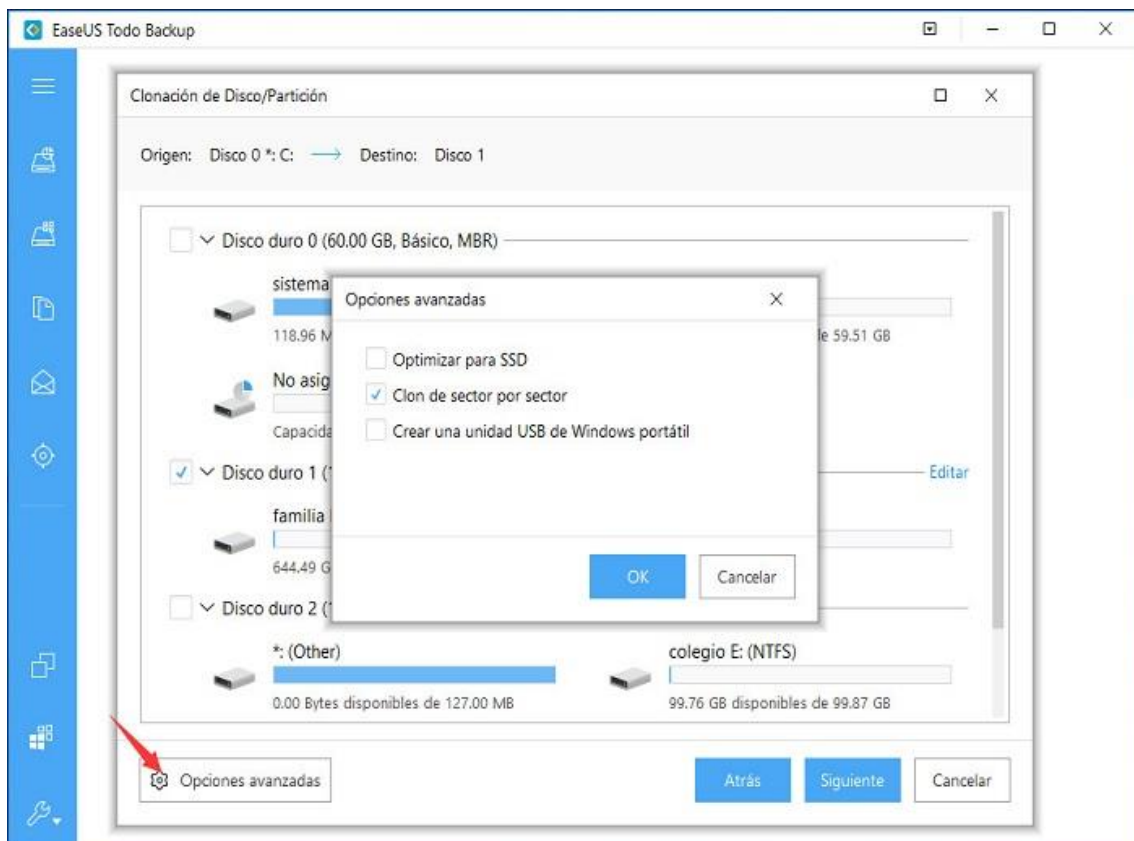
EaseUS Todo Backup

Clonación de Disco/Partición

Origen: Disco 0 *: C: ⟶ Destino: Disco 1

Disco duro 0 (60.00 GB, Básico, MBR)

sistema

118.96 M

le 59.51 GB

No asig

Capacida

Disco duro 1 (

Editar

familia

644.49 G

Disco duro 2 (

*: (Other)

0.00 Bytes disponibles de 127.00 MB

colegio E: (NTFS)

99.76 GB disponibles de 99.87 GB

Opciones avanzadas

Optimizar para SSD

Clon de sector por sector

Crear una unidad USB de Windows portátil

OK

Cancelar

Opciones avanzadas

Atrás

Siguiente

Cancelar